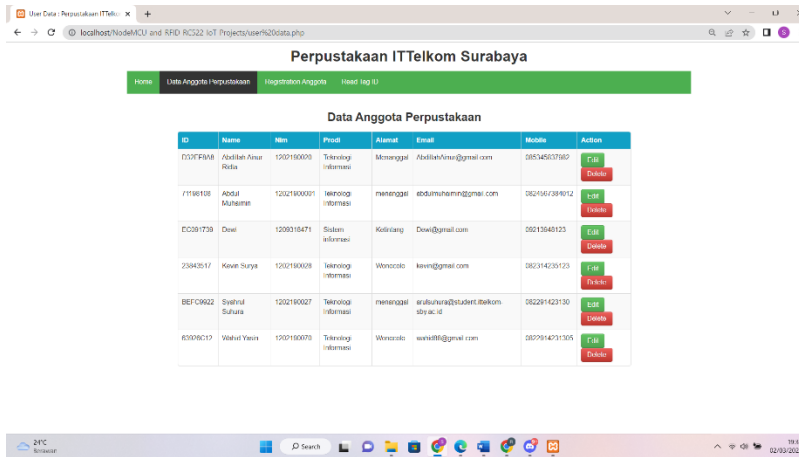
User Data : Perpustakaan ITTelkom ×
+
localhost/NodeMCU and RFID RC522 IoT Projects/user%20data.php

Perpustakaan ITTelkom Surabaya

Home | Data Anggota Perpustakaan | Registration Anggota | Read Tag ID

Data Anggota Perpustakaan

| ID | Name | Nim | Prodi | Alamat | Email | Mobile | Action |
|---|---|---|---|---|---|---|---|
| D32EF8A8 | Abdillah Ainur Ridla | 1202190020 | Teknologi Informasi | Menanggal | AbdillahAinur@gmail.com | 085345837982 | Edit Delete |
| 71198108 | Abdul Muhaimin | 12021900001 | Teknologi Informasi | menanggal | abdulmuhaimin@gmail.com | 0824567384012 | Edit Delete |
| EC091738 | Dewi | 1200318471 | Sistem Informasi | Kelinlang | Dewi@gmail.com | 09213848123 | Edit Delete |
| 23843517 | Kevin Surya | 1202190028 | Teknologi Informasi | Wonocolo | kevin@gmail.com | 082314235123 | Edit Delete |
| BEFC9922 | Syahrul Suhura | 1202190027 | Teknologi Informasi | menanggal | arulsuhura@student.ittelkom-sby.ac.id | 082291423130 | Edit Delete |
| 63028C12 | Wahid Yasin | 1202190078 | Teknologi Informasi | Wonocolo | wahid98@gmail.com | 082281423135 | Edit Delete |

24°C Berawan
Search
02/03/202